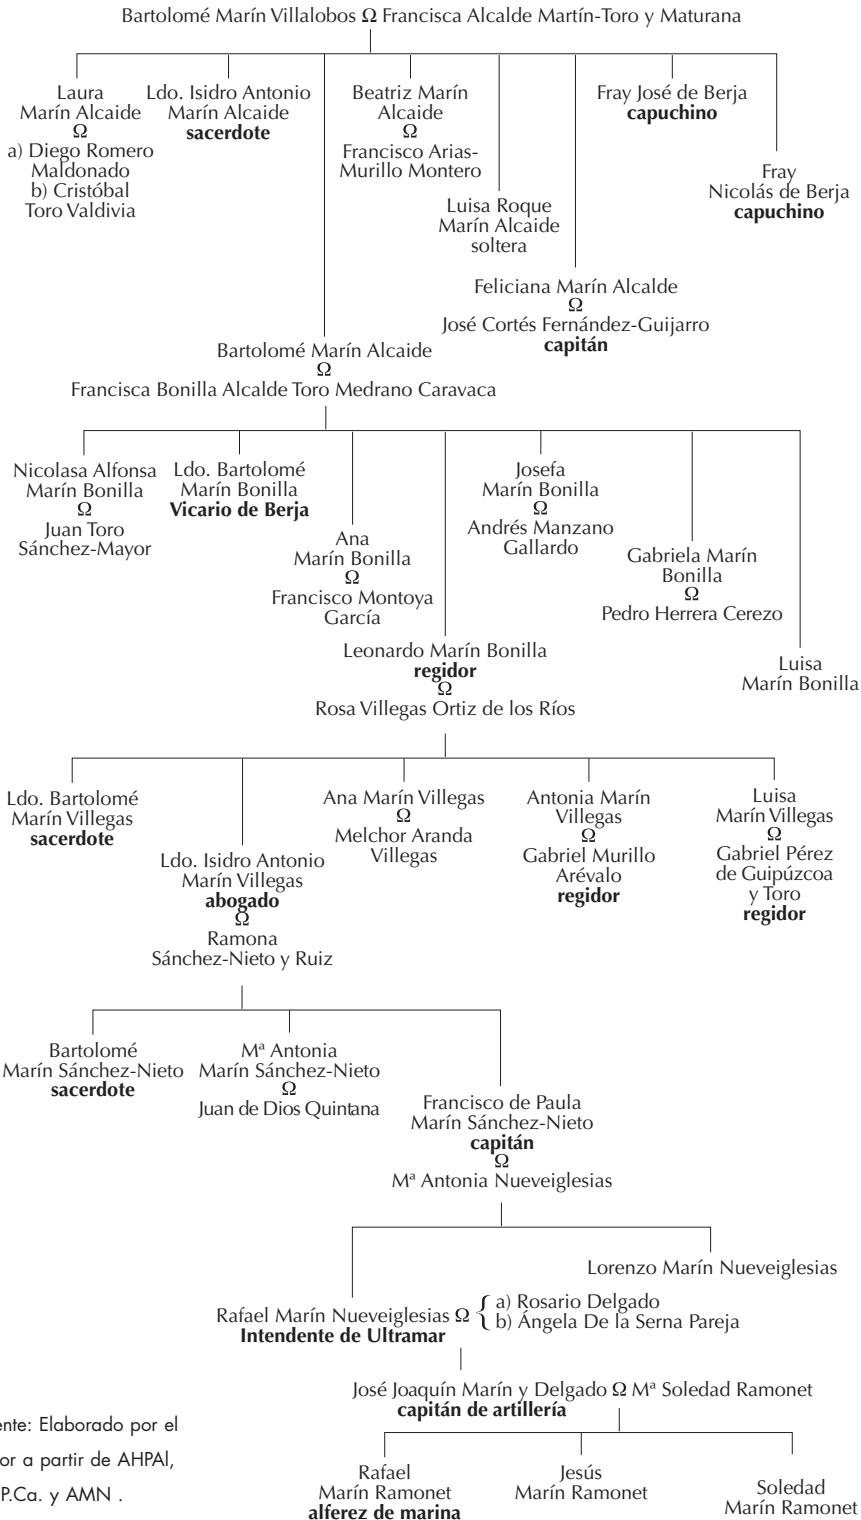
Bartolomé Marín Villalobos Ω Francisca Alcalde Martín-Toro y Maturana

Laura Marín Alcaide Ω a) Diego Romero Maldonado b) Cristóbal Toro Valdivia

Ldo. Isidro Antonio Marín Alcaide **sacerdote**

Beatriz Marín Alcaide Ω Francisco Arias-Murillo Montero

Fray José de Berja **capuchino**

Fray Nicolás de Berja **capuchino**

Luisa Roque Marín Alcaide soltera

Feliciana Marín Alcalde Ω José Cortés Fernández-Guijarro **capitán**

Bartolomé Marín Alcaide Ω Francisca Bonilla Alcalde Toro Medrano Caravaca

Nicolasa Alfonsa Marín Bonilla Ω Juan Toro Sánchez-Mayor

Ldo. Bartolomé Marín Bonilla **Vicario de Berja**

Ana Marín Bonilla Ω Francisco Montoya García

Josefa Marín Bonilla Ω Andrés Manzano Gallardo

Gabriela Marín Bonilla Ω Pedro Herrera Cerezo

Leonardo Marín Bonilla **regidor** Ω Rosa Villegas Ortiz de los Ríos

Luisa Marín Bonilla

Ldo. Bartolomé Marín Villegas **sacerdote**

Ana Marín Villegas Ω Melchor Aranda Villegas

Antonia Marín Villegas Ω Gabriel Murillo Arévalo **regidor**

Luisa Marín Villegas Ω Gabriel Pérez de Guipúzcoa y Toro **regidor**

Ldo. Isidro Antonio Marín Villegas **abogado** Ω Ramona Sánchez-Nieto y Ruiz

Bartolomé Marín Sánchez-Nieto **sacerdote**

Mª Antonia Marín Sánchez-Nieto Ω Juan de Dios Quintana

Francisco de Paula Marín Sánchez-Nieto **capitán** Ω Mª Antonia Nueveiglesias

Lorenzo Marín Nueveiglesias

Rafael Marín Nueveiglesias Ω a) Rosario Delgado b) Ángela De la Serna Pareja
**Intendente de Ultramar**

José Joaquín Marín y Delgado Ω Mª Soledad Ramonet
**capitán de artillería**

Rafael Marín Ramonet **alferez de marina**

Jesús Marín Ramonet

Soledad Marín Ramonet

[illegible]ente: Elaborado por el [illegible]or a partir de AHPAl, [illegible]P.Ca. y AMN .